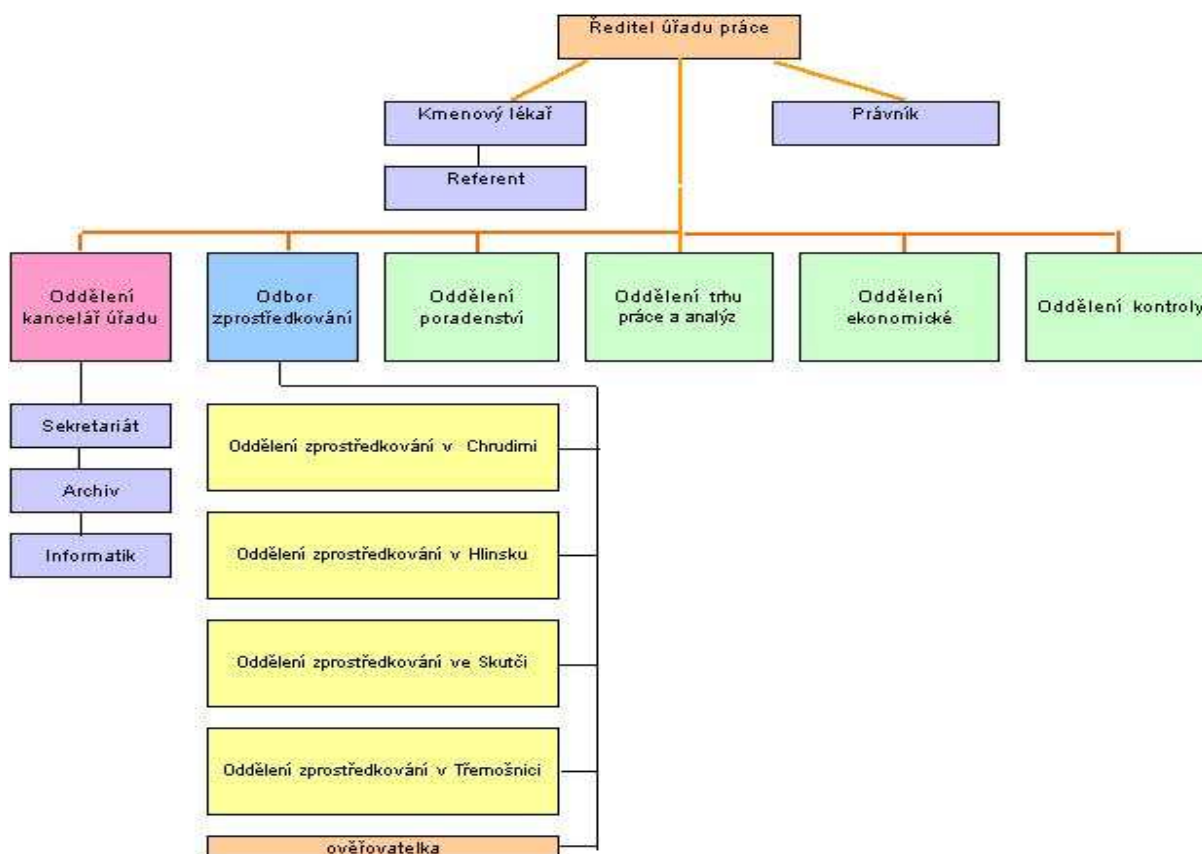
Ředitel úřadu práce

Kmenový lékař

Referent

Právník

Oddělení kancelář úřadu

Odbor zprostředkování

Oddělení poradenství

Oddělení trhu práce a analýz

Oddělení ekonomické

Oddělení kontroly

Sekretariát

Archiv

Informatik

Oddělení zprostředkování v Chrudimi

Oddělení zprostředkování v Hlinsku

Oddělení zprostředkování ve Skutči

Oddělení zprostředkování v Třemošnici

ověřovatelka